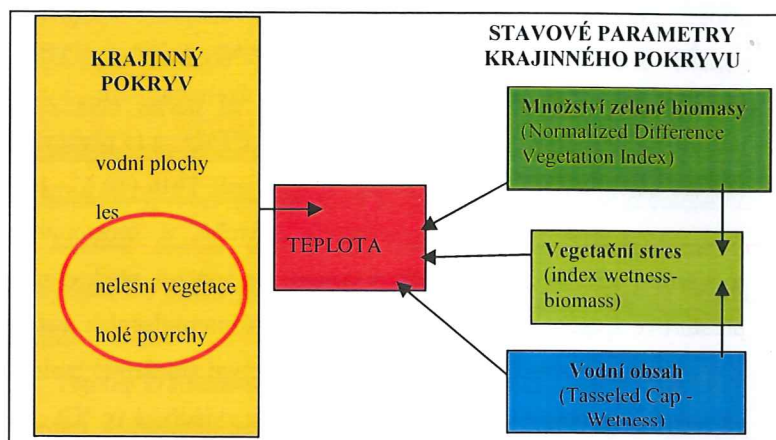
KRAJINNÝ POKRYV

vodní plochy

les

nelesní vegetace

holé povrchy

TEPLOTA

STAVOVÉ PARAMETRY KRAJINNÉHO POKRYVU

Množství zelené biomasy (Normalized Difference Vegetation Index)

Vegetační stres (index wetness-biomass)

Vodní obsah (Tasseled Cap - Wetness)